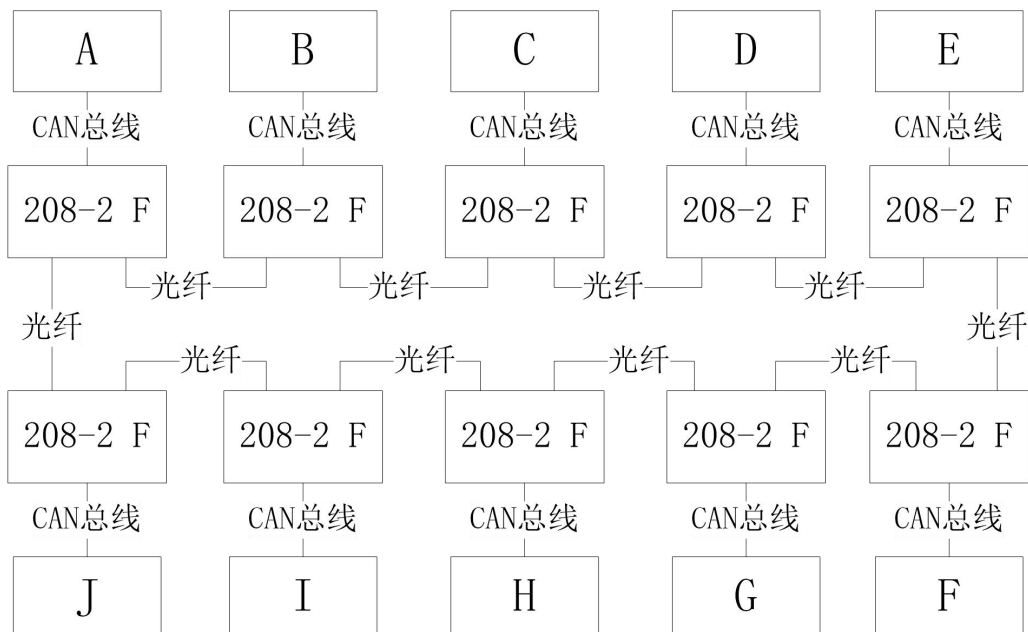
A
B
C
D
E

CAN总线
CAN总线
CAN总线
CAN总线
CAN总线

208-2 F
208-2 F
208-2 F
208-2 F
208-2 F

光纤
光纤
光纤
光纤

光纤
光纤

光纤
光纤
光纤
光纤

208-2 F
208-2 F
208-2 F
208-2 F
208-2 F

CAN总线
CAN总线
CAN总线
CAN总线
CAN总线

J
I
H
G
F